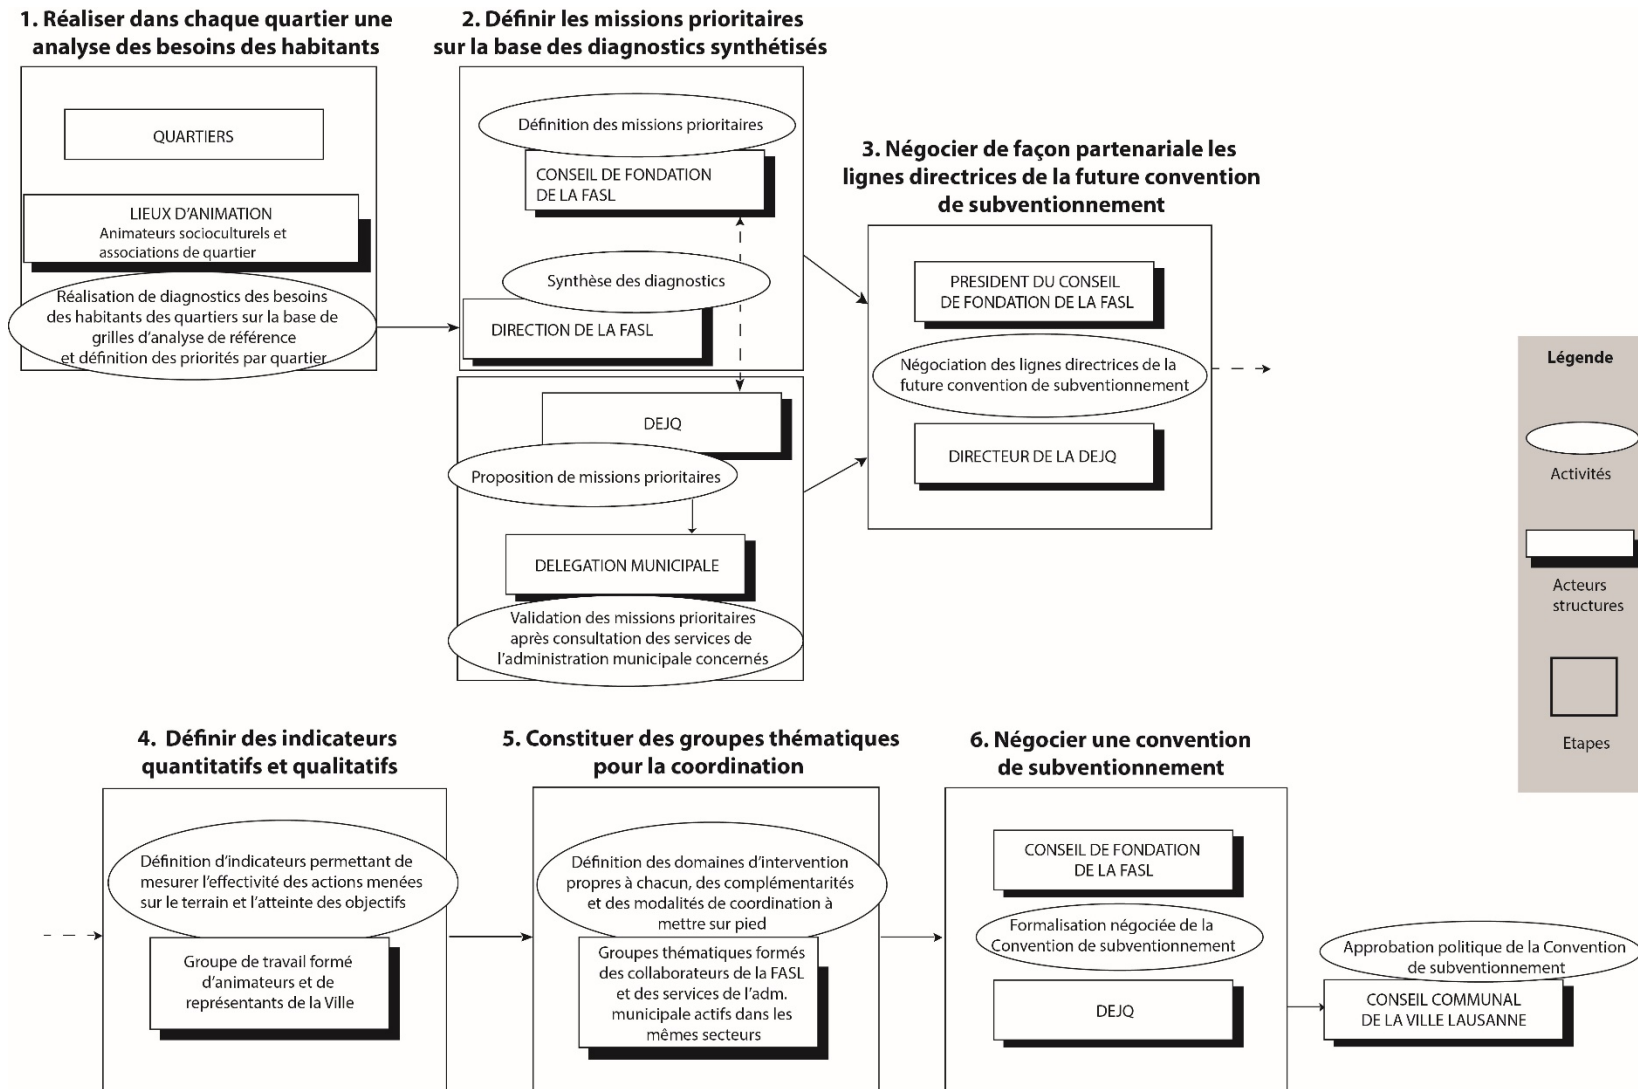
1. Réaliser dans chaque quartier une analyse des besoins des habitants

QUARTIERS

LIEUX D'ANIMATION
Animateurs socioculturels et associations de quartier

Réalisation de diagnostics des besoins des habitants des quartiers sur la base de grilles d'analyse de référence et définition des priorités par quartier

2. Définir les missions prioritaires sur la base des diagnostics synthétisés

Définition des missions prioritaires

CONSEIL DE FONDATION DE LA FASL

Synthèse des diagnostics

DIRECTION DE LA FASL

DEJQ

Proposition de missions prioritaires

DELEGATION MUNICIPALE

Validation des missions prioritaires après consultation des services de l'administration municipale concernés

3. Négocier de façon partenariale les lignes directrices de la future convention de subventionnement

PRESIDENT DU CONSEIL DE FONDATION DE LA FASL

Négociation des lignes directrices de la future convention de subventionnement

DIRECTEUR DE LA DEJQ

Légende

Activités

Acteurs structures

Etapes

4. Définir des indicateurs quantitatifs et qualitatifs

Définition d'indicateurs permettant de mesurer l'effectivité des actions menées sur le terrain et l'atteinte des objectifs

Groupe de travail formé d'animateurs et de représentants de la Ville

5. Constituer des groupes thématiques pour la coordination

Définition des domaines d'intervention propres à chacun, des complémentarités et des modalités de coordination à mettre sur pied

Groupes thématiques formés des collaborateurs de la FASL et des services de l'adm. municipale actifs dans les mêmes secteurs

6. Négocier une convention de subventionnement

CONSEIL DE FONDATION DE LA FASL

Formalisation négociée de la Convention de subventionnement

DEJQ

Approbation politique de la Convention de subventionnement

CONSEIL COMMUNAL DE LA VILLE LAUSANNE